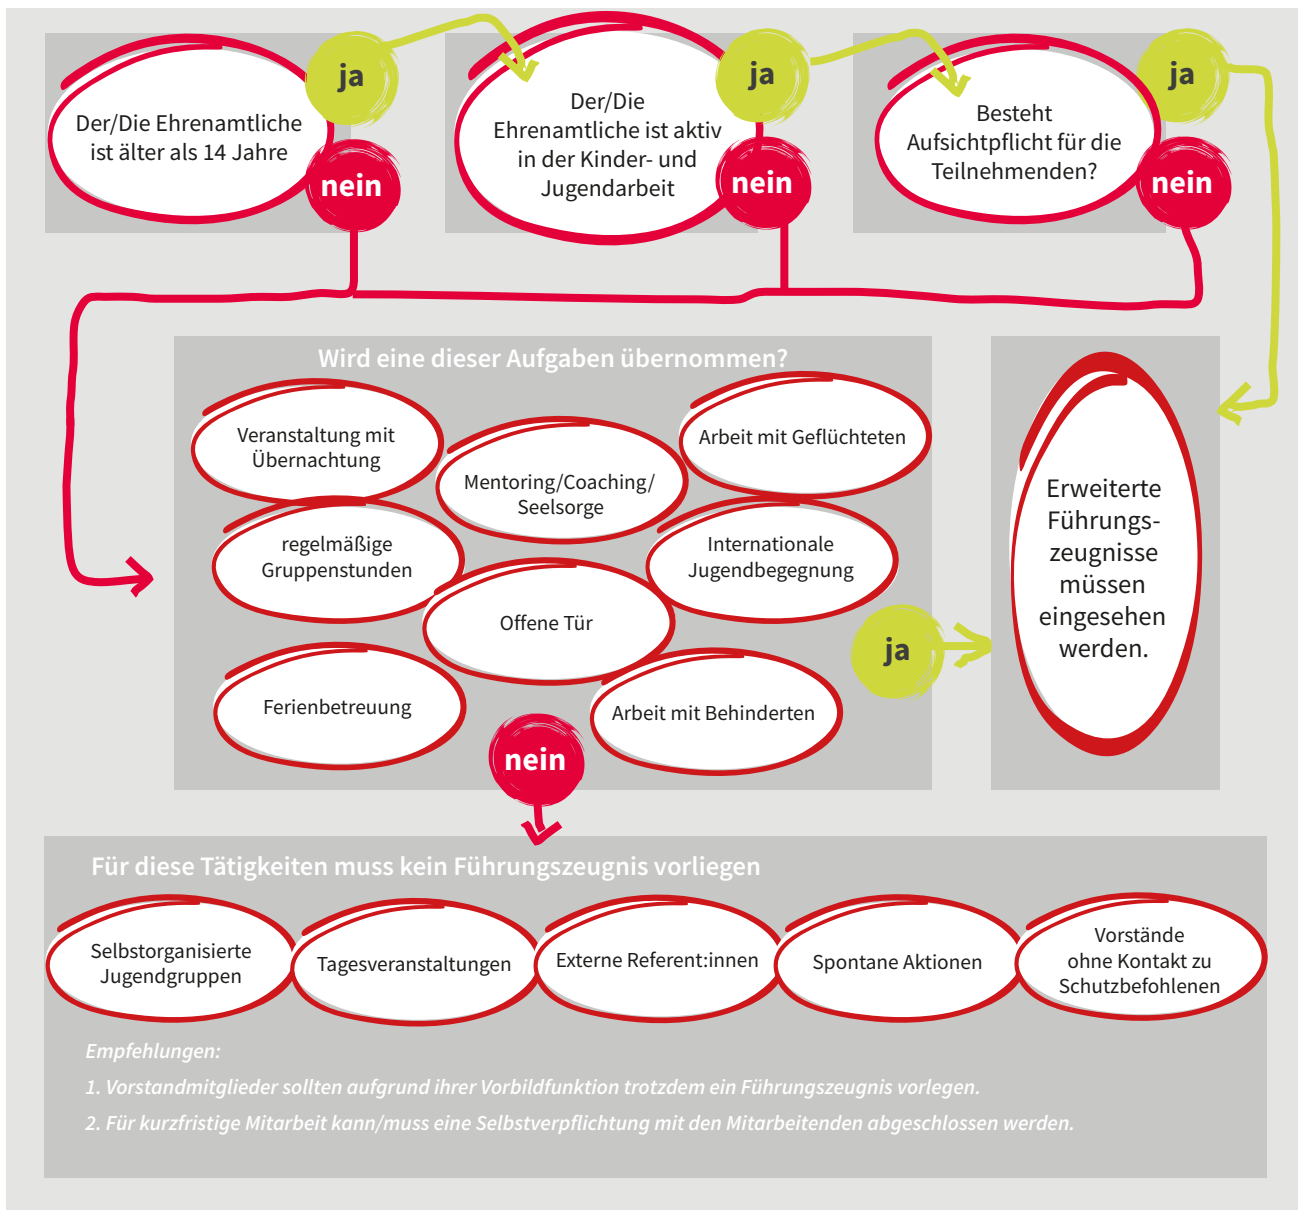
Der/Die Ehrenamtliche ist älter als 14 Jahre

ja

nein

Der/Die Ehrenamtliche ist aktiv in der Kinder- und Jugendarbeit

ja

nein

Besteht Aufsichtpflicht für die Teilnehmenden?

ja

nein

Wird eine dieser Aufgaben übernommen?

Veranstaltung mit Übernachtung

Mentoring/Coaching/ Seelsorge

Arbeit mit Geflüchteten

regelmäßige Gruppenstunden

Internationale Jugendbegegnung

Offene Tür

Ferienbetreuung

Arbeit mit Behinderten

ja

nein

Erweiterte Führungs-zeugnisse müssen eingesehen werden.

Für diese Tätigkeiten muss kein Führungszeugnis vorliegen

Selbstorganisierte Jugendgruppen

Tagesveranstaltungen

Externe Referent:innen

Spontane Aktionen

Vorstände ohne Kontakt zu Schutzbefohlenen

Empfehlungen:

1. Vorstandmitglieder sollten aufgrund ihrer Vorbildfunktion trotzdem ein Führungszeugnis vorlegen.

2. Für kurzfristige Mitarbeit kann/muss eine Selbstverpflichtung mit den Mitarbeitenden abgeschlossen werden.